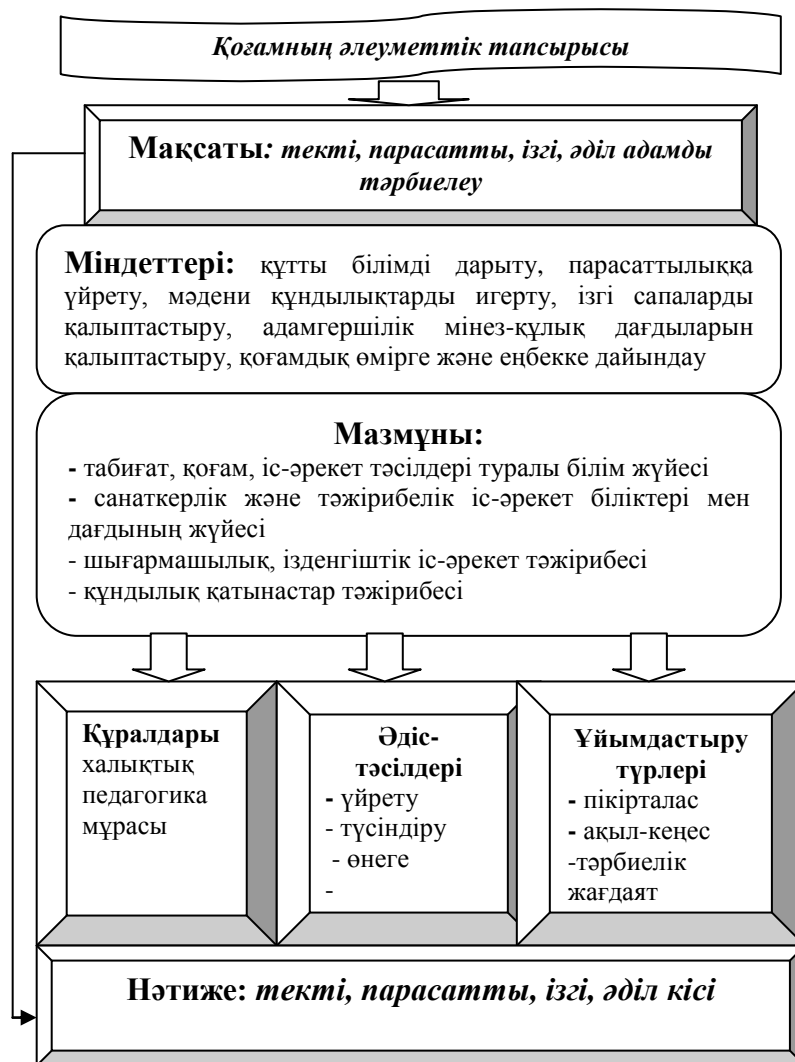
Қоғамның әлеуметтік тапсырысы

Мақсаты: текті, парасатты, ізгі, әділ адамды тәрбиелеу

Міндеттері: құтты білімді дарыту, парасаттылыққа үйрету, мәдени құндылықтарды игерту, ізгі сапаларды қалыптастыру, адамгершілік мінез-құлық дағдыларын қалыптастыру, қоғамдық өмірге және еңбекке дайындау

Мазмұны:
- табиғат, қоғам, іс-әрекет тәсілдері туралы білім жүйесі
- санаткерлік және тәжірибелік іс-әрекет біліктері мен дағдының жүйесі
- шығармашылық, ізденгіштік іс-әрекет тәжірибесі
- құндылық қатынастар тәжірибесі

Құралдары
халықтық педагогика мұрасы

Әдіс-тәсілдері
- үйрету
- түсіндіру
- өнеге
-

Ұйымдастыру түрлері
- пікірталас
- ақыл-кеңес
-тәрбиелік жағдаят

Нәтиже: текті, парасатты, ізгі, әділ кісі